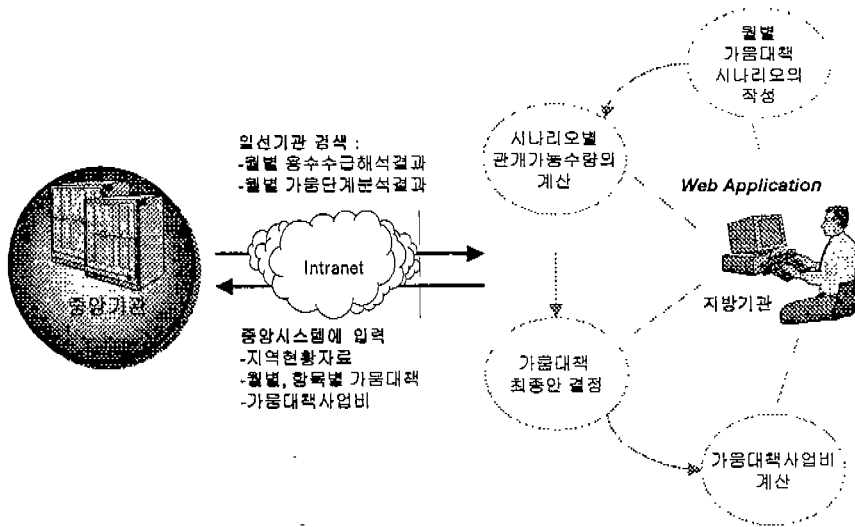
월별 가뭄대책 시나리오의 작성

일선기관 검색 :
-월별 용수수급해석결과
-월별 가뭄단계분석결과

시나리오별 관개가능수량의 계산

Web Application

Intranet

중앙기관

지방기관

중앙시스템에 입력
-지역현황자료
-월별, 항목별 가뭄대책
-가뭄대책사업비

가뭄대책 최종안 결정

가뭄대책사업비 계산